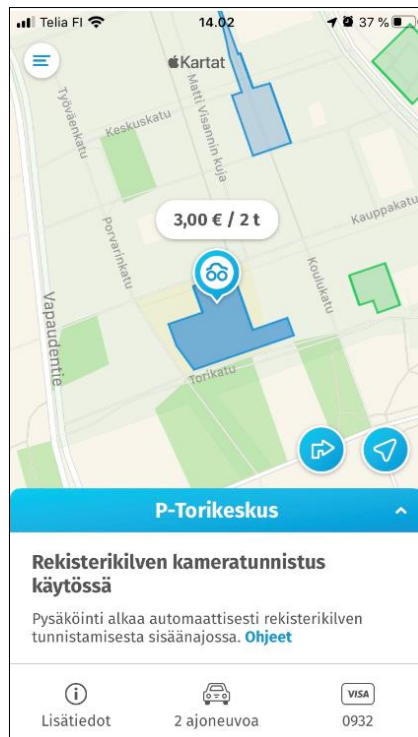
Telia FI 14.02 37 %

Kartat

Työväenkatu
Keskuskatu
Matti Visannin kuja
Kauppakatu
Porvarinkatu
Koulukatu
Vapaudentie
Torikatu

3,00 € / 2 t

P-Torikeskus

Rekisterikilven kameratunnistus käytössä

Pysäköinti alkaa automaattisesti rekisterikilven tunnistamisesta sisäänajossa. Ohjeet

Lisätiedot
2 ajoneuvoa
VISA
0932